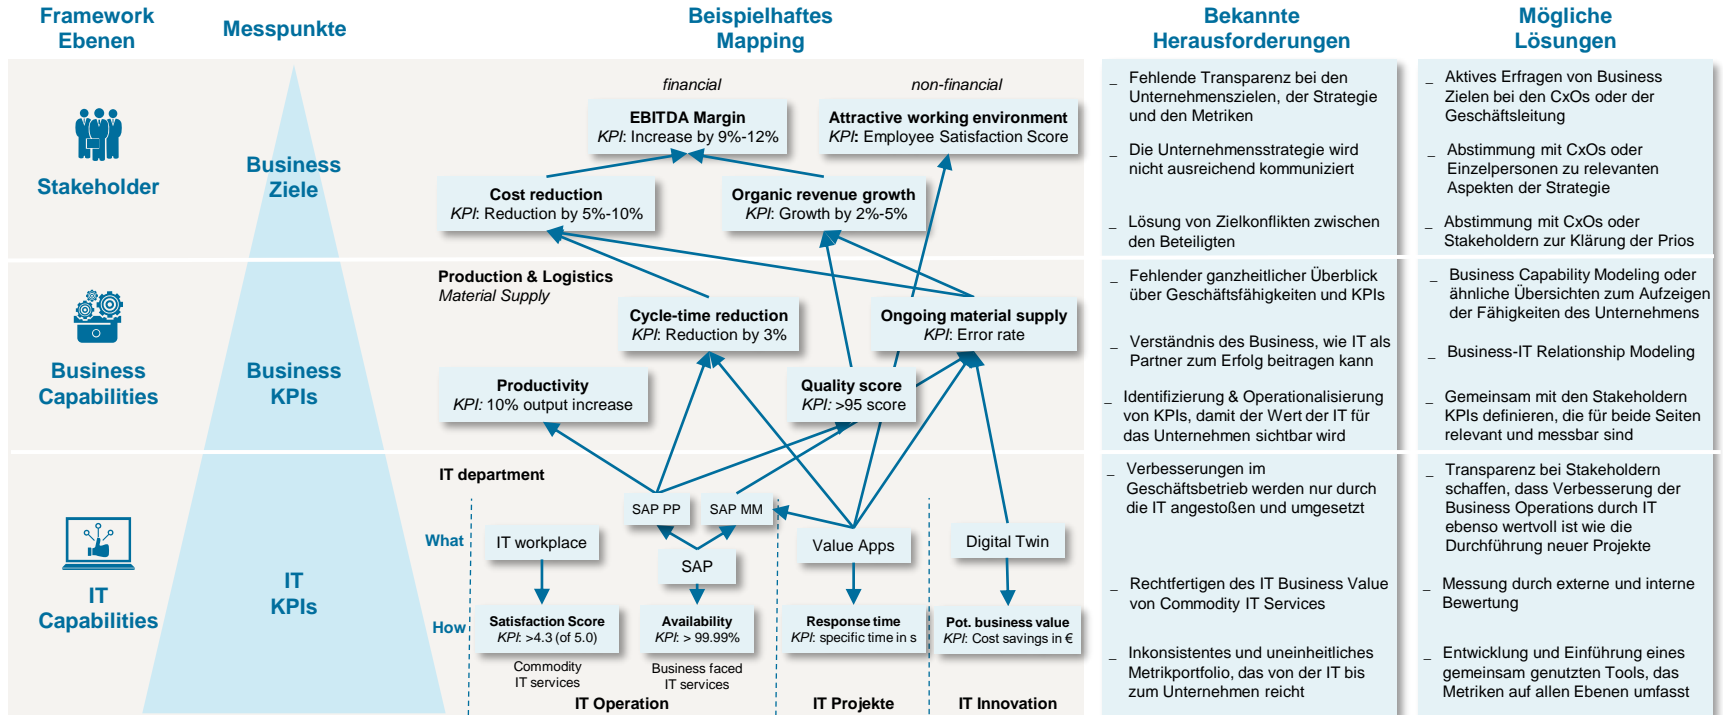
Framework Ebenen

Messpunkte

Beispielhaftes Mapping

Bekannte Herausforderungen

Mögliche Lösungen

Stakeholder

Business Ziele

financial

non-financial

EBITDA Margin
KPI: Increase by 9%-12%

Attractive working environment
KPI: Employee Satisfaction Score

Cost reduction
KPI: Reduction by 5%-10%

Organic revenue growth
KPI: Growth by 2%-5%

_ Fehlende Transparenz bei den Unternehmenszielen, der Strategie und den Metriken

_ Die Unternehmensstrategie wird nicht ausreichend kommuniziert

_ Lösung von Zielkonflikten zwischen den Beteiligten

_ Aktives Erfragen von Business Zielen bei den CxOs oder der Geschäftsleitung

_ Abstimmung mit CxOs oder Einzelpersonen zu relevanten Aspekten der Strategie

_ Abstimmung mit CxOs oder Stakeholdern zur Klärung der Prios

Business Capabilities

Business KPIs

Production & Logistics
Material Supply

Cycle-time reduction
KPI: Reduction by 3%

Ongoing material supply
KPI: Error rate

Productivity
KPI: 10% output increase

Quality score
KPI: >95 score

_ Fehlender ganzheitlicher Überblick über Geschäftsfähigkeiten und KPIs

_ Verständnis des Business, wie IT als Partner zum Erfolg beitragen kann

_ Identifizierung & Operationalisierung von KPIs, damit der Wert der IT für das Unternehmen sichtbar wird

_ Business Capability Modeling oder ähnliche Übersichten zum Aufzeigen der Fähigkeiten des Unternehmens

_ Business-IT Relationship Modeling

_ Gemeinsam mit den Stakeholdern KPIs definieren, die für beide Seiten relevant und messbar sind

IT Capabilities

IT KPIs

IT department

What

How

SAP PP

SAP MM

IT workplace

SAP

Value Apps

Digital Twin

Satisfaction Score
KPI: >4.3 (of 5.0)

Availability
KPI: > 99.99%

Response time
KPI: specific time in s

Pot. business value
KPI: Cost savings in €

Commodity IT services

Business faced IT services

IT Operation

IT Projekte

IT Innovation

_ Verbesserungen im Geschäftsbetrieb werden nur durch die IT angestoßen und umgesetzt

_ Rechtfertigen des IT Business Value von Commodity IT Services

_ Inkonsistentes und uneinheitliches Metrikportfolio, das von der IT bis zum Unternehmen reicht

_ Transparenz bei Stakeholdern schaffen, dass Verbesserung der Business Operations durch IT ebenso wertvoll ist wie die Durchführung neuer Projekte

_ Messung durch externe und interne Bewertung

_ Entwicklung und Einführung eines gemeinsam genutzten Tools, das Metriken auf allen Ebenen umfasst